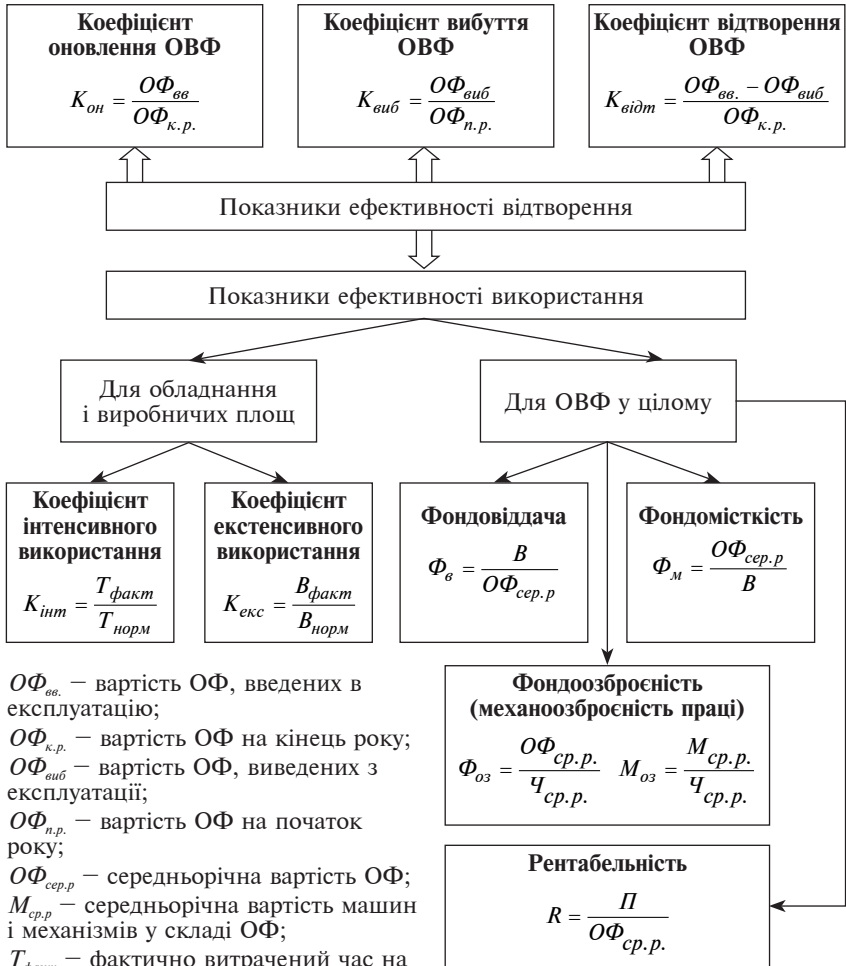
**Коефіцієнт оновлення ОВФ**

$K_{он} = \frac{ОФ_{вв}}{ОФ_{к.р.}}$

**Коефіцієнт вибуття ОВФ**

$K_{виб} = \frac{ОФ_{виб}}{ОФ_{п.р.}}$

**Коефіцієнт відтворення ОВФ**

$K_{відт} = \frac{ОФ_{вв.} - ОФ_{виб}}{ОФ_{к.р.}}$

Показники ефективності відтворення

Показники ефективності використання

Для обладнання і виробничих площ

Для ОВФ у цілому

**Коефіцієнт інтенсивного використання**

$K_{інт} = \frac{T_{факт}}{T_{норм}}$

**Коефіцієнт екстенсивного використання**

$K_{екс} = \frac{B_{факт}}{B_{норм}}$

**Фондовіддача**

$Ф_{в} = \frac{B}{ОФ_{сер.р}}$

**Фондомісткість**

$Ф_{м} = \frac{ОФ_{сер.р}}{B}$

**Фондоозброєність (механоозброєність праці)**

$Ф_{оз} = \frac{ОФ_{ср.р.}}{Ч_{ср.р.}}$ $M_{оз} = \frac{M_{ср.р.}}{Ч_{ср.р.}}$

**Рентабельність**

$R = \frac{П}{ОФ_{ср.р.}}$

$ОФ_{вв.}$ – вартість ОФ, введених в експлуатацію;
$ОФ_{к.р.}$ – вартість ОФ на кінець року;
$ОФ_{виб}$ – вартість ОФ, виведених з експлуатації;
$ОФ_{п.р.}$ – вартість ОФ на початок року;
$ОФ_{сер.р}$ – середньорічна вартість ОФ;
$M_{ср.р}$ – середньорічна вартість машин і механізмів у складі ОФ;
$T_{факт}$ – фактично витрачений час на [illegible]